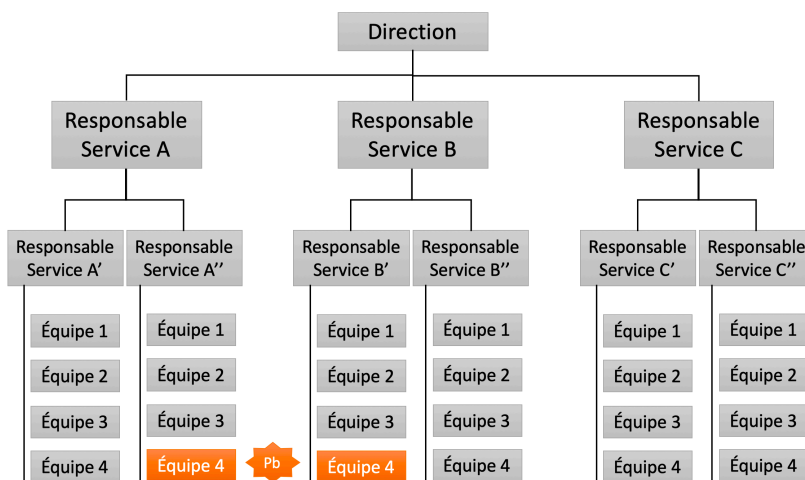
Direction

Responsable Service A

Responsable Service B

Responsable Service C

Responsable Service A'

Équipe 1

Équipe 2

Équipe 3

Équipe 4

Responsable Service A''

Équipe 1

Équipe 2

Équipe 3

Équipe 4

Pb

Responsable Service B'

Équipe 1

Équipe 2

Équipe 3

Équipe 4

Responsable Service B''

Équipe 1

Équipe 2

Équipe 3

Équipe 4

Responsable Service C'

Équipe 1

Équipe 2

Équipe 3

Équipe 4

Responsable Service C''

Équipe 1

Équipe 2

Équipe 3

Équipe 4